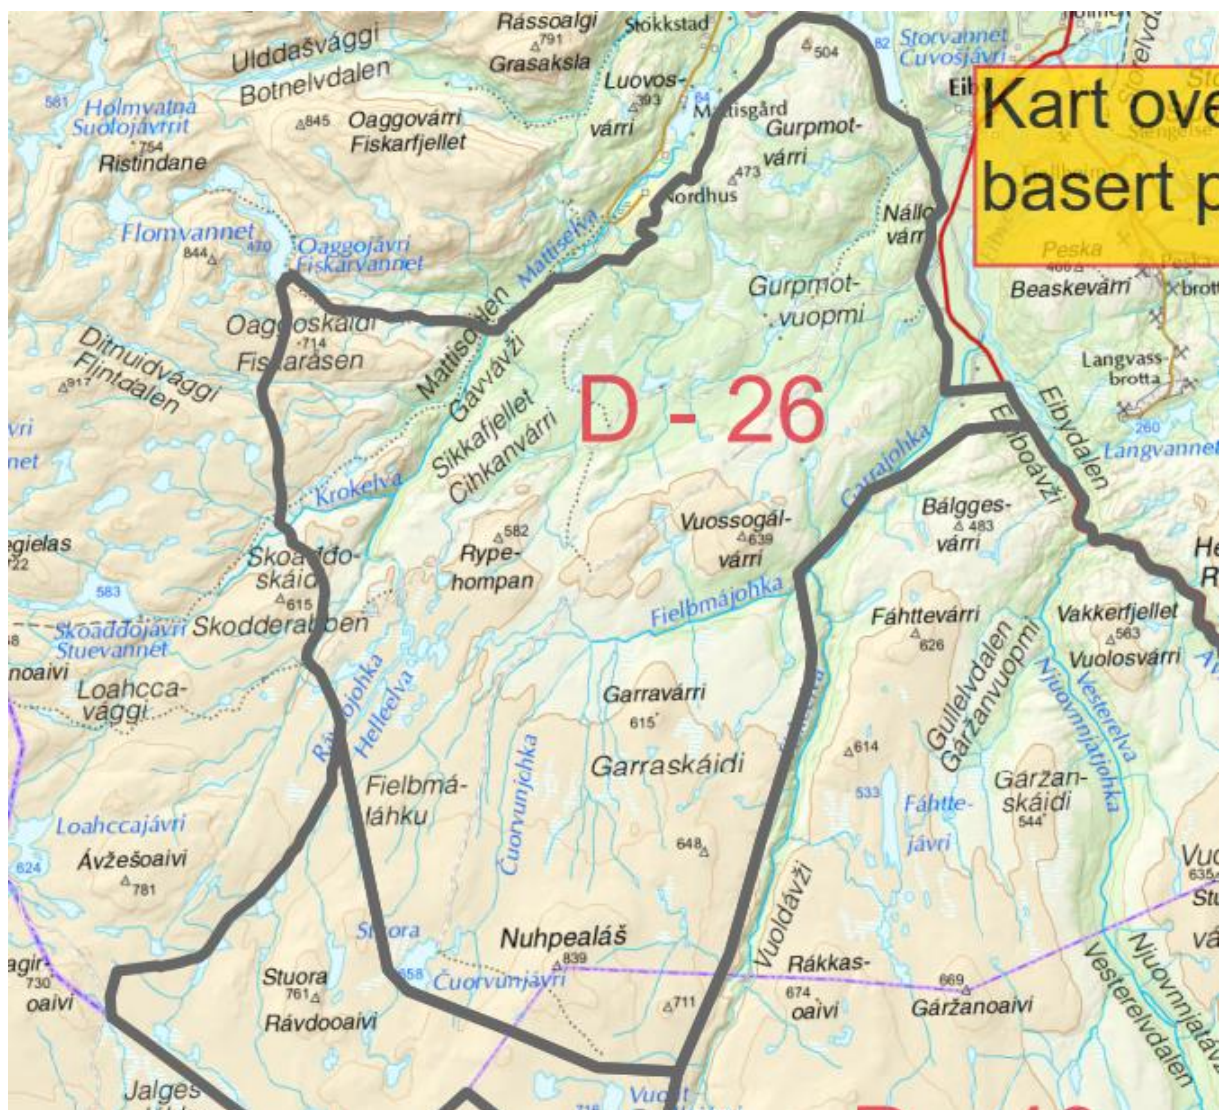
Kart ove
basert p

D - 26

Rássoalgi
791
Grasaksla
Stokkstad
Ulddasvággi
Botnelvdalen
581 Holmvatna
Suolojávrrit
754
Ristindane
845 Oaggovárri
Fiskarfjellet
Luovosvárri
393
Mattisgård
Gurpmotvárri
473
Nordhus
504
82 Storvannet
Cuvosjávri
Eib
Flomvannet
844
410 Oaggojávri
Fiskarvannet
Mattiselva
Nállovárri
Peska
Beaskevárri
brott
Gurpmotvuopmi
Oaggoskáidi
714
Fiskarásen
Mattisdalen
Gávvavži
Sikkafjellet
Čihkanvárri
Ditnuidvággi
Flintdalen
917
Langvassbrotta
Eibyoávži
Eibydalen
260
Langvannet
Krokelva
Garrajohka
582
Rypehompan
Vuossogálvárri
639
Bálggesvárri
483
egielas
722
Skoaiddoskáidi
615
583
Skoaddojávri
Stuevannet
Skodderabben
Fielbmájohka
Fáhttevárri
626
Vakkerfjellet
563
Vuolosvárri
Gullelvdalen
Gáržanvuopmi
Njuovvnjárjohka
Vesterelva
noaivi
Loahccavággi
Rávdojohka
Helleelva
Garravárri
615
Garraskáidi
614
533
Fáhttejávri
Gáržanskáidi
544
Fielbmáláhku
Loahccajávri
624
Ávžešoaivi
781
Čuorvunjohka
648
Vuoldávži
635
Stuora
Nuhpealáš
839
858 Čuorvunjávri
agir-
730
oaivi
Stuora
761
Rávdooaivi
711
Rákkas-
674
oaivi
669
Gáržanoaivi
Vesterelvdalen
Njuovvnjátávži
Jalges
Vuo